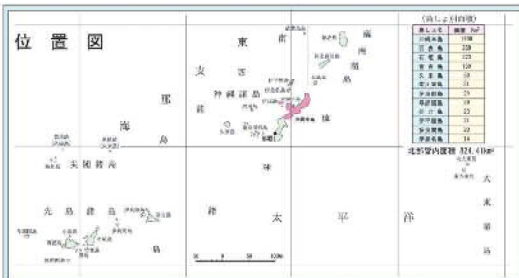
位置図

東
支
那
海

南
西
諸
島

沖縄諸島

東
海

大
平
洋

太
平
洋

先島諸島

尖閣諸島

北部管内面積 324.61km²

大
東
諸
島

| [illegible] | 面積 km² |
|---|---|
| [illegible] | 1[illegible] |
| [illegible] | 2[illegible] |
| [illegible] | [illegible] |
| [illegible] | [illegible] |
| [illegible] | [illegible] |
| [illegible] | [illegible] |
| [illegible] | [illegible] |
| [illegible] | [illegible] |
| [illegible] | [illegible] |
| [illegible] | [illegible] |
| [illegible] | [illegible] |
| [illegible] | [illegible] |

0 50 100km